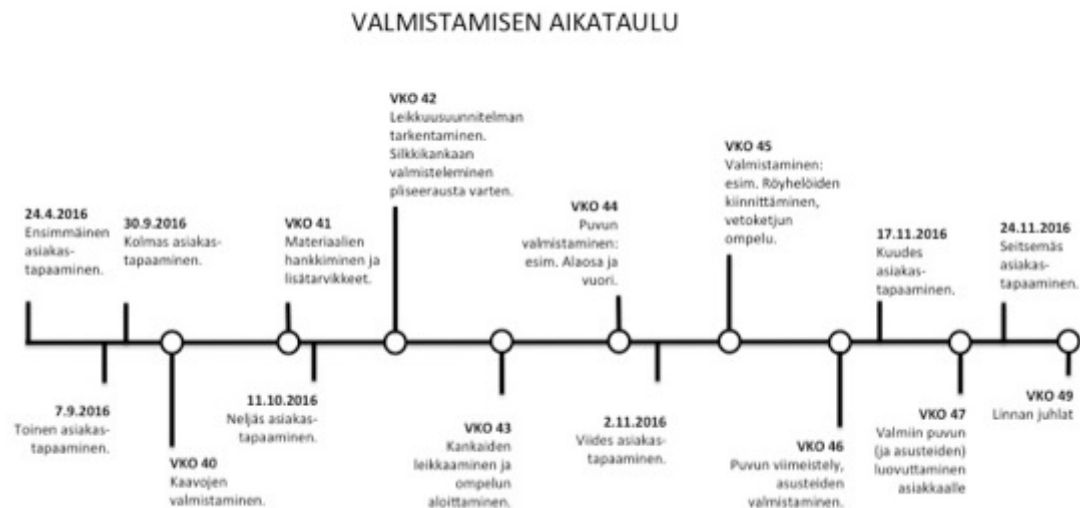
VALMISTAMISEN AIKATAULU

24.4.2016
Ensimmäinen asiakastapaaminen.

30.9.2016
Kolmas asiakastapaaminen.

VKO 41
Materiaalien hankkiminen ja lisätarvikkeet.

VKO 42
Leikkuusuunnitelman tarkentaminen. Silkkikankaan valmisteleminen pliseerausta varten.

VKO 44
Puvun valmistaminen: esim. Alaosa ja vuori.

VKO 45
Valmistaminen: esim. Röyhelöiden kiinnittäminen, vetoketjun ompelu.

17.11.2016
Kuudes asiakastapaaminen.

24.11.2016
Seitsemäs asiakastapaaminen.

7.9.2016
Toinen asiakastapaaminen.

VKO 40
Kaavojen valmistaminen.

11.10.2016
Neljäs asiakastapaaminen.

VKO 43
Kankaiden leikkaaminen ja ompelun aloittaminen.

2.11.2016
Viides asiakastapaaminen.

VKO 46
Puvun viimeistely, asusteiden valmistaminen.

VKO 47
Valmiin puvun (ja asusteiden) luovuttaminen asiakkaalle

VKO 49
Linnan juhlat